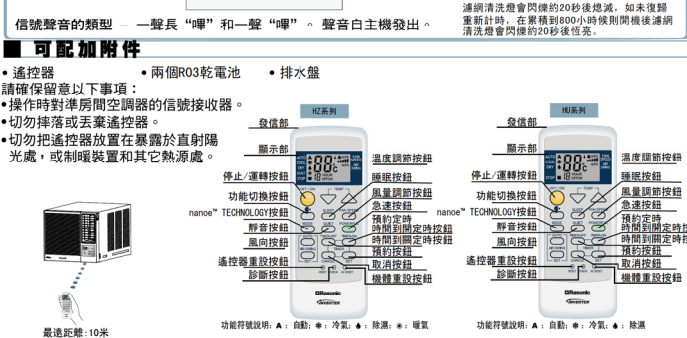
信號聲音的類型 — 一聲長"嗶"和一聲"嗶"。 聲音自主機發出。

濾網清洗燈會閃爍約20秒後熄滅，如未復歸重新計時，在累積到800小時候則開機後濾網清洗燈會閃爍約20秒後恆亮。

■ 可配加附件

• 遙控器 • 兩個R03乾電池 • 排水盤

請確保留意以下事項：

•操作時對準房間空調器的信號接收器。

•切勿摔落或丟棄遙控器。

•切勿把遙控器放置在暴露於直射陽光處，或制暖裝置和其它熱源處。

最遠距離:10米

HZ系列

發信部
顯示部
停止/運轉按鈕
功能切換按鈕
nanoe™ TECHNOLOGY按鈕
靜音按鈕
風向按鈕
遙控器重設按鈕
診斷按鈕
溫度調節按鈕
睡眠按鈕
風量調節按鈕
急速按鈕
預約定時
時間到關定時按鈕
時間到開定時按鈕
預約按鈕
取消按鈕
機體重設按鈕

Panasonic
INVERTER

功能符號說明：A：自動；❄：冷氣；💧：除濕；☀：暖氣

HU系列

發信部
顯示部
停止/運轉按鈕
功能切換按鈕
nanoe™ TECHNOLOGY按鈕
靜音按鈕
風向按鈕
遙控器重設按鈕
診斷按鈕
溫度調節按鈕
睡眠按鈕
風量調節按鈕
急速按鈕
預約定時
時間到關定時按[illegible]
時間到開定時按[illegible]
預約按鈕
取消按鈕
機體重設按鈕

Panasonic
INVERTER

功能符號說明：A：自動；❄：冷氣；💧：除濕